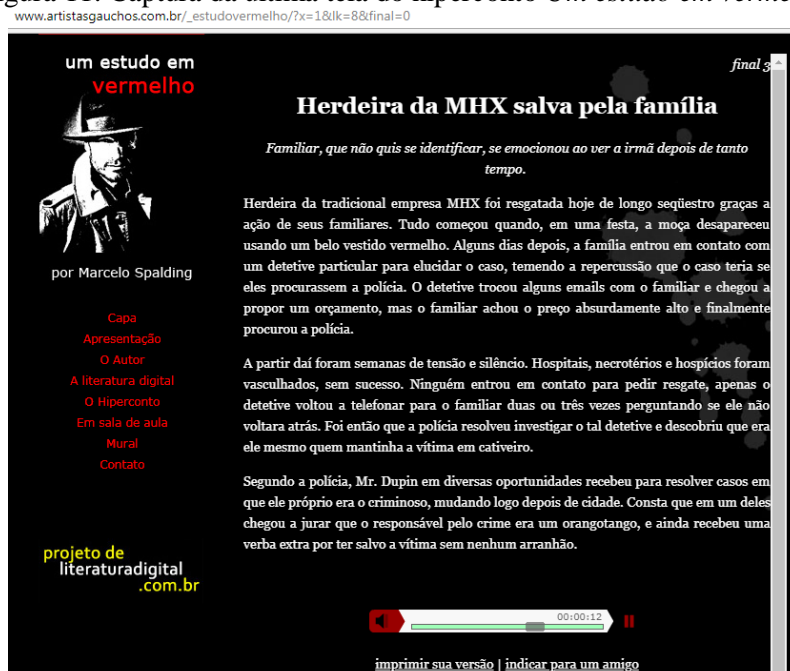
gura 13: Captura da última tela do hiperconto Um estudo em verme

www.artistasgauchos.com.br/_estudovermelho/?x=1&lk=8&final=0

um estudo em vermelho

por Marcelo Spalding

Capa
Apresentação
O Autor
A literatura digital
O Hiperconto
Em sala de aula
Mural
Contato

projeto de literaturadigital.com.br

final 3

Herdeira da MHX salva pela família

Familiar, que não quis se identificar, se emocionou ao ver a irmã depois de tanto tempo.

Herdeira da tradicional empresa MHX foi resgatada hoje de longo seqüestro graças a ação de seus familiares. Tudo começou quando, em uma festa, a moça desapareceu usando um belo vestido vermelho. Alguns dias depois, a família entrou em contato com um detetive particular para elucidar o caso, temendo a repercussão que o caso teria se eles procurassem a polícia. O detetive trocou alguns emails com o familiar e chegou a propor um orçamento, mas o familiar achou o preço absurdamente alto e finalmente procurou a polícia.

A partir daí foram semanas de tensão e silêncio. Hospitais, necrotérios e hospícios foram vasculhados, sem sucesso. Ninguém entrou em contato para pedir resgate, apenas o detetive voltou a telefonar para o familiar duas ou três vezes perguntando se ele não voltara atrás. Foi então que a polícia resolveu investigar o tal detetive e descobriu que era ele mesmo quem mantinha a vítima em cativeiro.

Segundo a polícia, Mr. Dupin em diversas oportunidades recebeu para resolver casos em que ele próprio era o criminoso, mudando logo depois de cidade. Consta que em um deles chegou a jurar que o responsável pelo crime era um orangotango, e ainda recebeu uma verba extra por ter salvo a vítima sem nenhum arranhão.

00:00:12

imprimir sua versão | indicar para um amigo